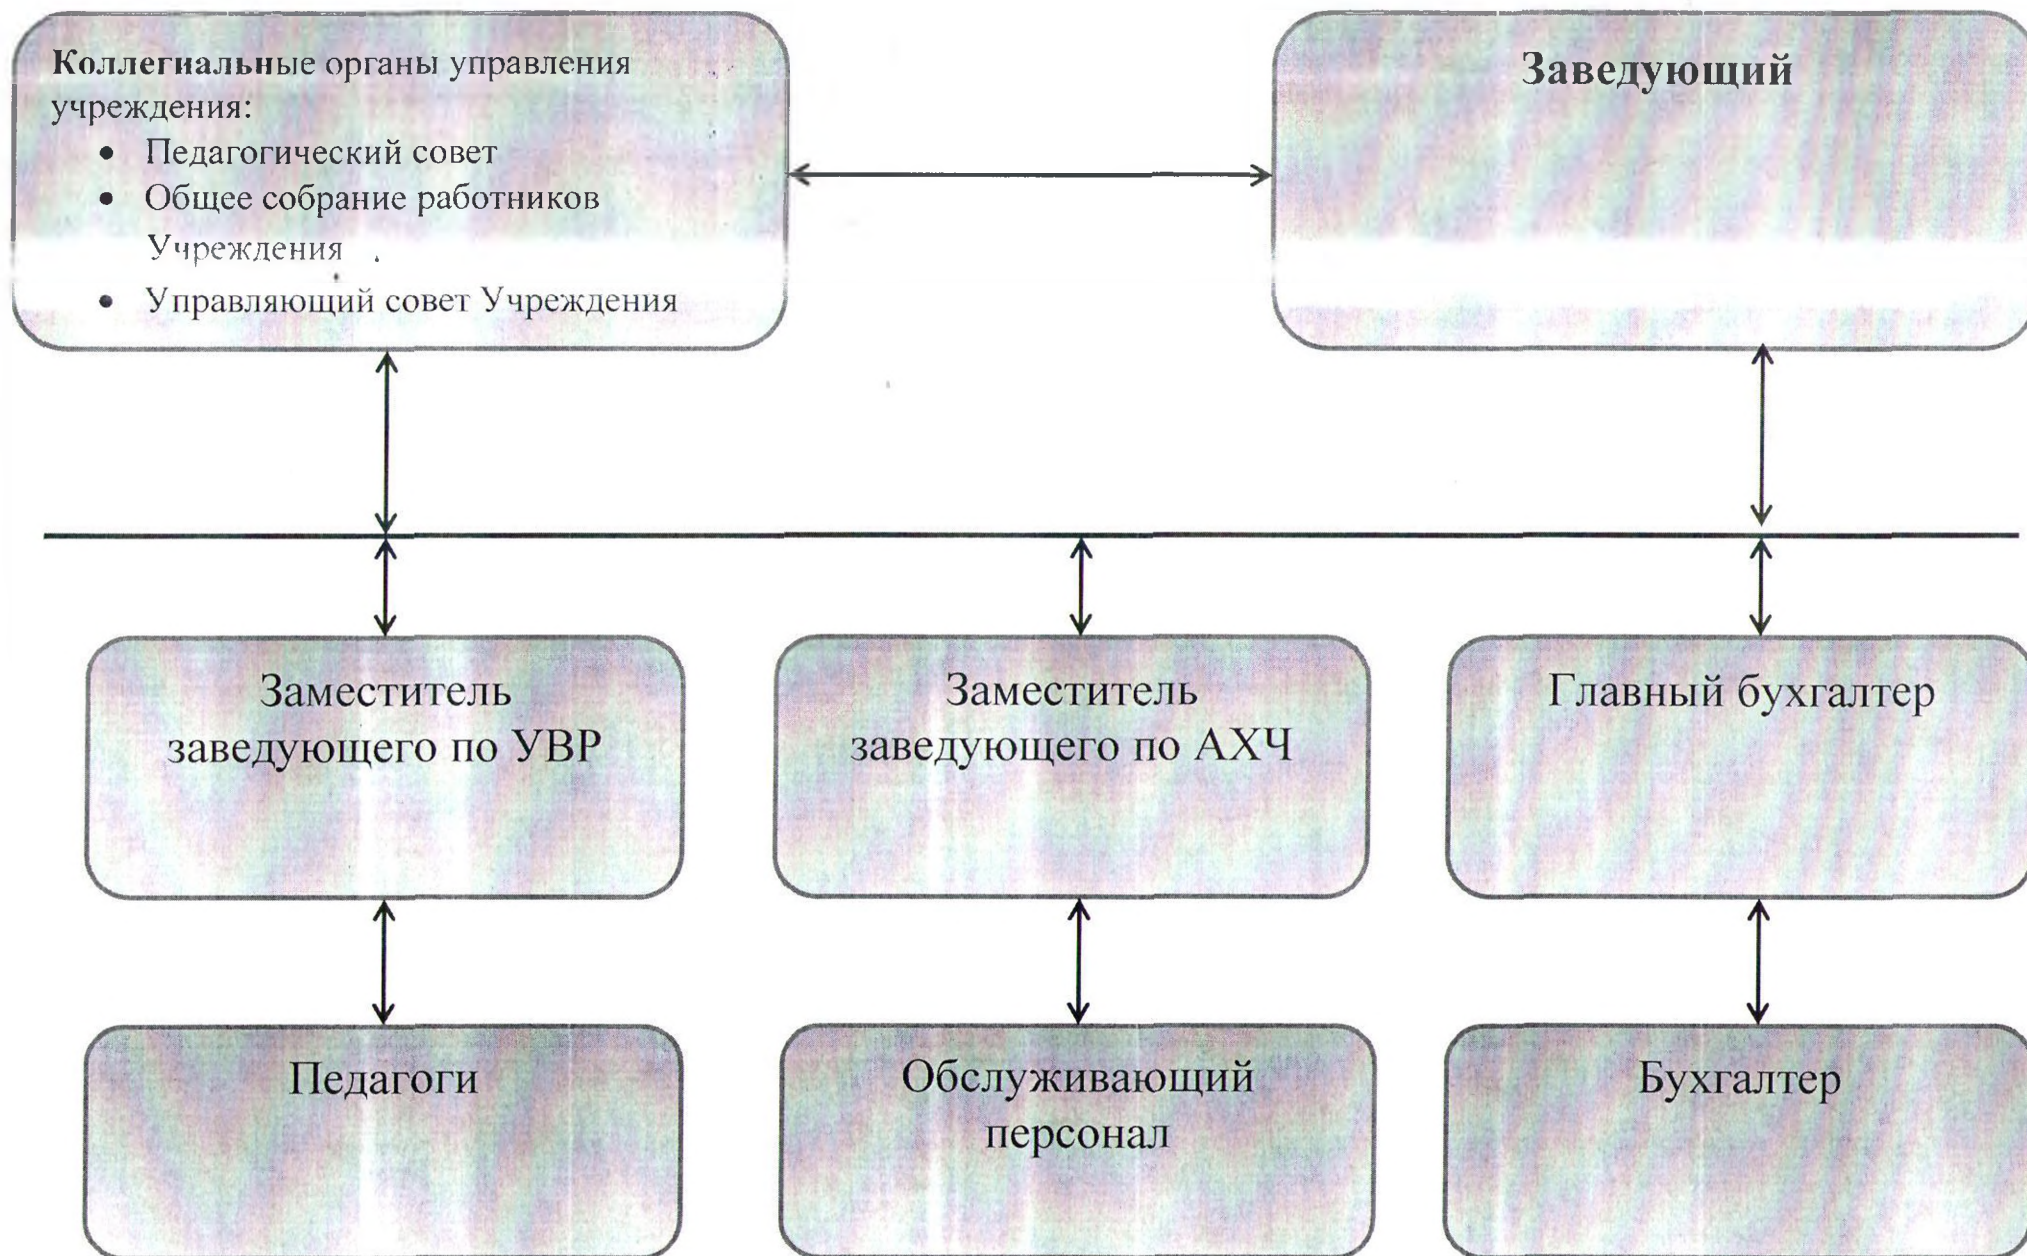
Коллегиальные органы управления учреждения:
- Педагогический совет
- Общее собрание работников Учреждения
- Управляющий совет Учреждения

Заведующий

Заместитель заведующего по УВР

Заместитель заведующего по АХЧ

Главный бухгалтер

Педагоги

Обслуживающий персонал

Бухгалтер